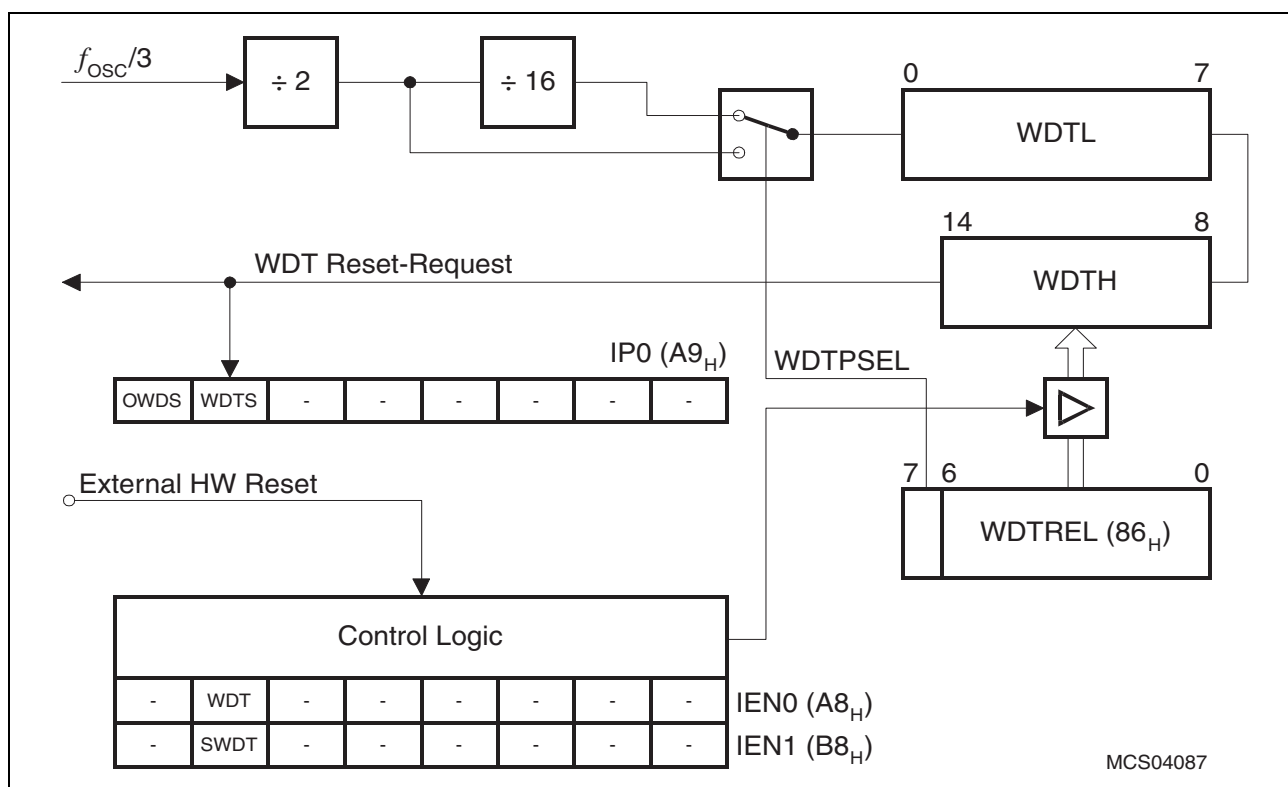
$f_{OSC}/3$

÷ 2

÷ 16

0 7

WDTL

14 8

WDT Reset-Request

WDTH

IP0 ($A9_H$)

WDTPSEL

| OWDS | WDTS | - | - | - | - | - | - |
|---|---|---|---|---|---|---|---|

External HW Reset

7 6 0

WDTREL ($86_H$)

Control Logic

| - | WDT | - | - | - | - | - | - | IEN0 ($A8_H$) |
|---|---|---|---|---|---|---|---|---|
| - | SWDT | - | - | - | - | - | - | IEN1 ($B8_H$) |

MCS04087